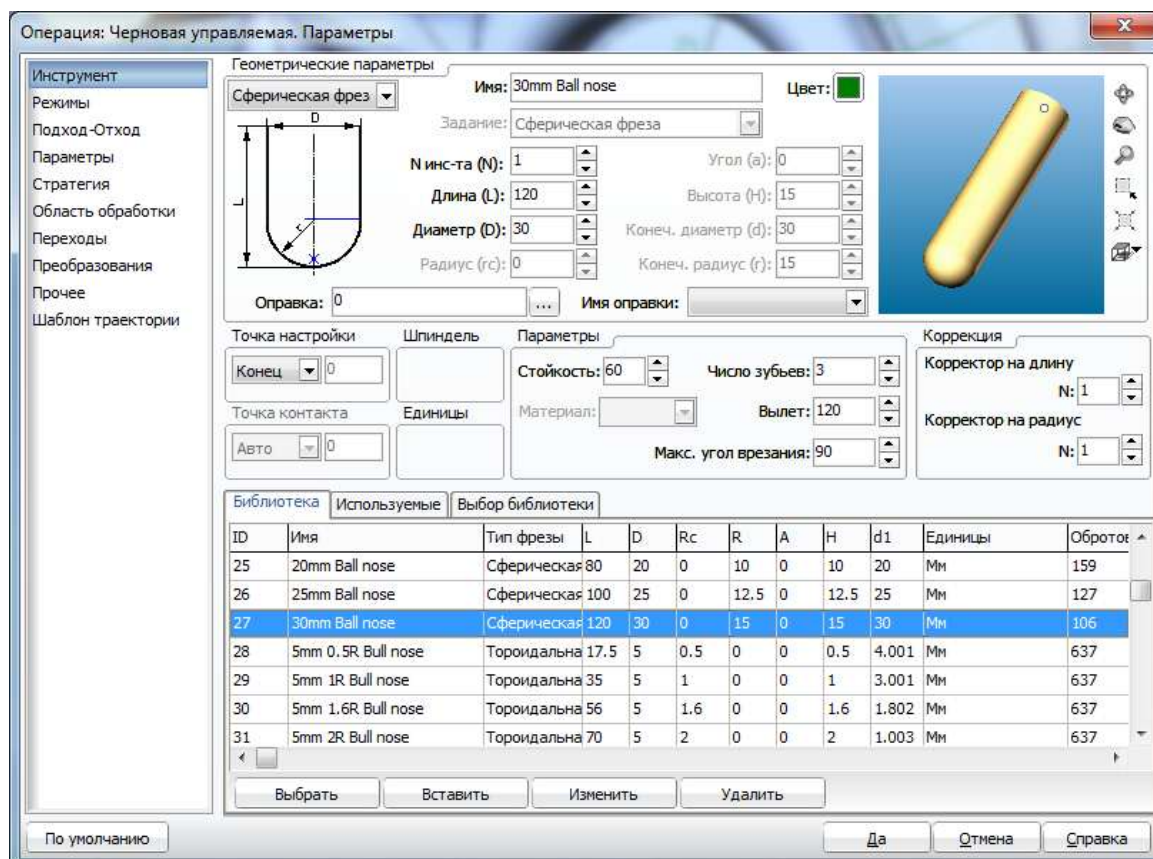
Операция: Черновая управляемая. Параметры

Инструмент
Режимы
Подход-Отход
Параметры
Стратегия
Область обработки
Переходы
Преобразования
Прочее
Шаблон траектории

Геометрические параметры
Сферическая фрез
D
L
Имя: 30mm Ball nose
Цвет:
Задание: Сферическая фреза
N инс-та (N): 1
Угол (a): 0
Длина (L): 120
Высота (H): 15
Диаметр (D): 30
Конеч. диаметр (d): 30
Радиус (rc): 0
Конеч. радиус (r): 15
Оправка: 0
...
Имя оправки:

Точка настройки
Конец
0
Шпиндель
Точка контакта
Авто
0
Единицы
Параметры
Стойкость: 60
Число зубьев: 3
Материал:
Вылет: 120
Макс. угол врезания: 90
Коррекция
Корректор на длину
N: 1
Корректор на радиус
N: 1

Библиотека | Используемые | Выбор библиотеки

| ID | Имя | Тип фрезы | L | D | Rc | R | A | H | d1 | Единицы | Оборотов |
|---|---|---|---|---|---|---|---|---|---|---|---|
| 25 | 20mm Ball nose | Сферическая | 80 | 20 | 0 | 10 | 0 | 10 | 20 | Мм | 159 |
| 26 | 25mm Ball nose | Сферическая | 100 | 25 | 0 | 12.5 | 0 | 12.5 | 25 | Мм | 127 |
| 27 | 30mm Ball nose | Сферическая | 120 | 30 | 0 | 15 | 0 | 15 | 30 | Мм | 106 |
| 28 | 5mm 0.5R Bull nose | Тороидальна | 17.5 | 5 | 0.5 | 0 | 0 | 0.5 | 4.001 | Мм | 637 |
| 29 | 5mm 1R Bull nose | Тороидальна | 35 | 5 | 1 | 0 | 0 | 1 | 3.001 | Мм | 637 |
| 30 | 5mm 1.6R Bull nose | Тороидальна | 56 | 5 | 1.6 | 0 | 0 | 1.6 | 1.802 | Мм | 637 |
| 31 | 5mm 2R Bull nose | Тороидальна | 70 | 5 | 2 | 0 | 0 | 2 | 1.003 | Мм | 637 |

Выбрать | Вставить | Изменить | Удалить

По умолчанию
Да | Отмена | Справка